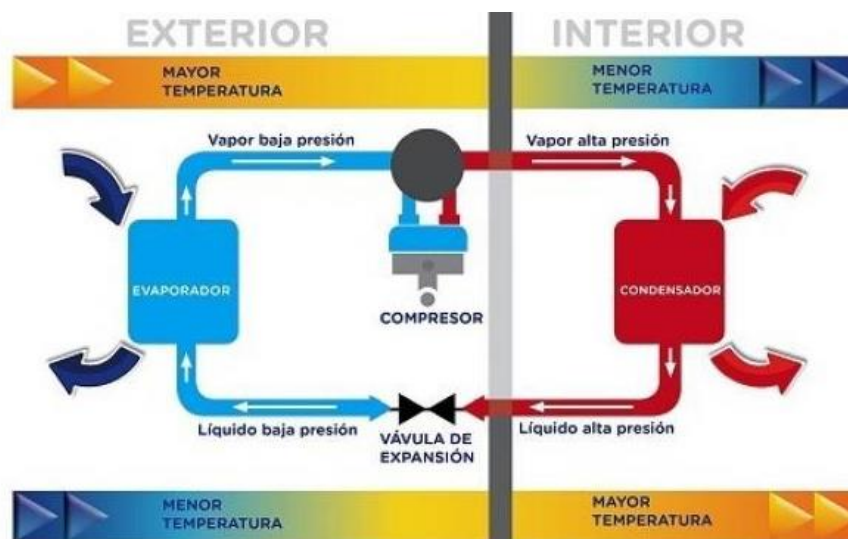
EXTERIOR

INTERIOR

MAYOR TEMPERATURA

MENOR TEMPERATURA

Vapor baja presión

Vapor alta presión

EVAPORADOR

COMPRESOR

CONDENSADOR

Líquido baja presión

VÁVULA DE EXPANSIÓN

Líquido alta presión

MENOR TEMPERATURA

MAYOR TEMPERATURA